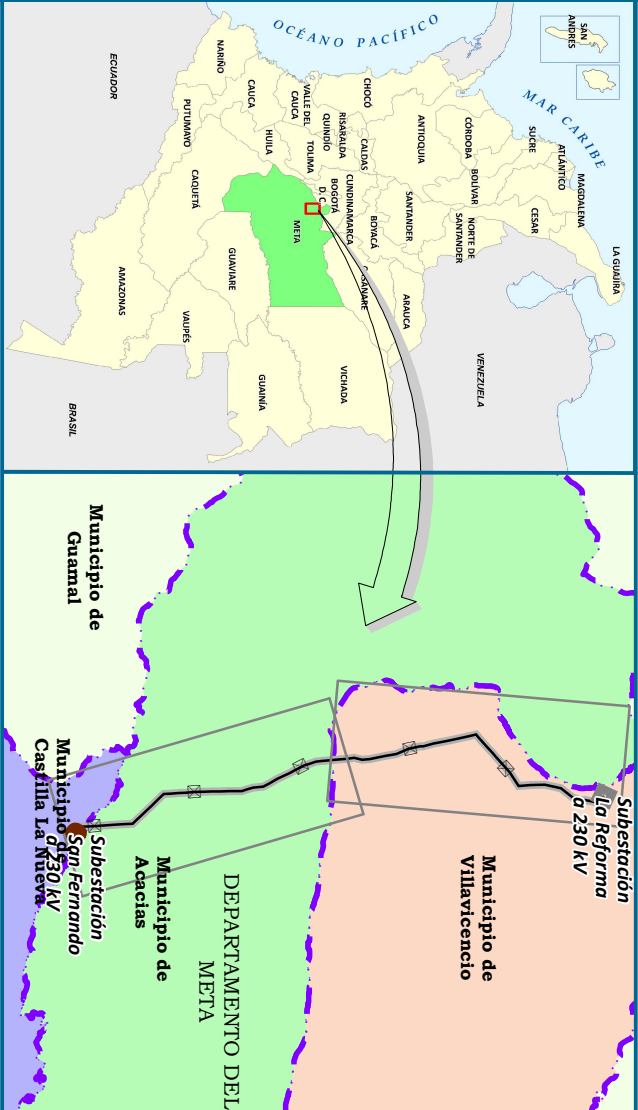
OCÉANO PACÍFICO

SAN ANDRÉS

MAR CARIBE

ECUADOR

NARIÑO

CAUCA

PUTUMAYO

VALLE DEL CAUCA

CHOCÓ

RISARALDA

QUINDÍO

HUILA

TOLIMA

CALDAS

ANTIOQUIA

CÓRDOBA

SUCRE

ATLÁNTICO

MAGDALENA

LA GUAJIRA

BOLÍVAR

CESAR

NORTE DE SANTANDER

SANTANDER

BOYACÁ

CUNDINAMARCA

BOGOTÁ D.C.

CAQUETÁ

META

GUAVIARE

CASANARE

ARAUCA

VENEZUELA

AMAZONAS

VAUPÉS

GUAINÍA

VICHADA

BRASIL

Municipio de Guamal

Subestación La Reforma a 230 kV

Municipio de Villavicencio

Municipio de Acacias

Subestación San Fernando a 230 kV

Municipio de Castilla La Nueva

DEPARTAMENTO DEL META